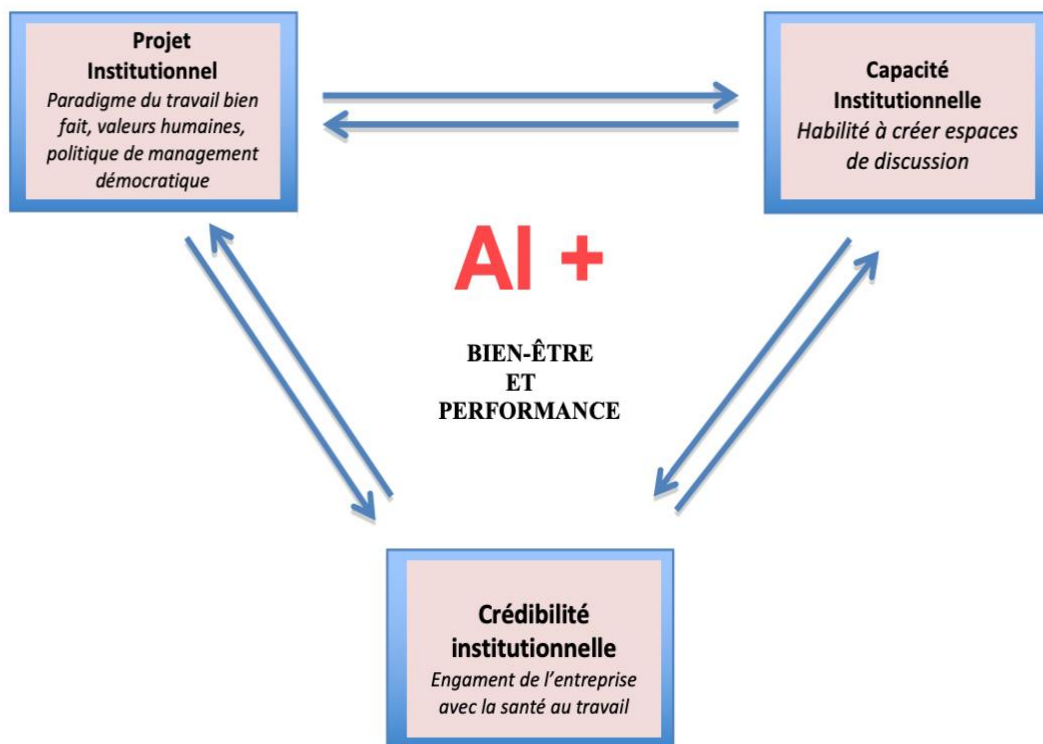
**Projet Institutionnel**
*Paradigme du travail bien fait, valeurs humaines, politique de management démocratique*

**Capacité Institutionnelle**
*Habilité à créer espaces de discussion*

AI +

BIEN-ÊTRE
ET
PERFORMANCE

**Crédibilité institutionnelle**
*Engament de l'entreprise avec la santé au travail*